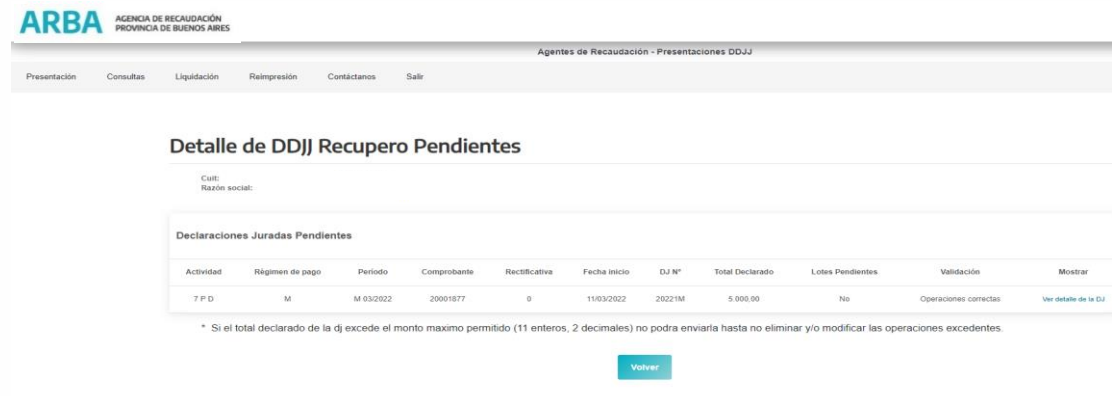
ARBA AGENCIA DE RECAUDACIÓN PROVINCIA DE BUENOS AIRES

Agentes de Recaudación - Presentaciones DDJJ

Presentación Consultas Liquidación Reimpresión Contáctanos Salir

Detalle de DDJJ Recupero Pendientes

Cuit:
Razón social:

Declaraciones Juradas Pendientes

| Actividad | Régimen de pago | Periodo | Comprobante | Rectificativa | Fecha inicio | DJ N° | Total Declarado | Lotes Pendientes | Validación | Mostrar |
|---|---|---|---|---|---|---|---|---|---|---|
| 7 P D | M | M 03/2022 | 20001877 | 0 | 11/03/2022 | 20221M | 5.000,00 | No | Operaciones correctas | Ver detalle de la DJ |

* Si el total declarado de la dj excede el monto maximo permitido (11 enteros, 2 decimales) no podra enviarla hasta no eliminar y/o modificar las operaciones excedentes.

Volver